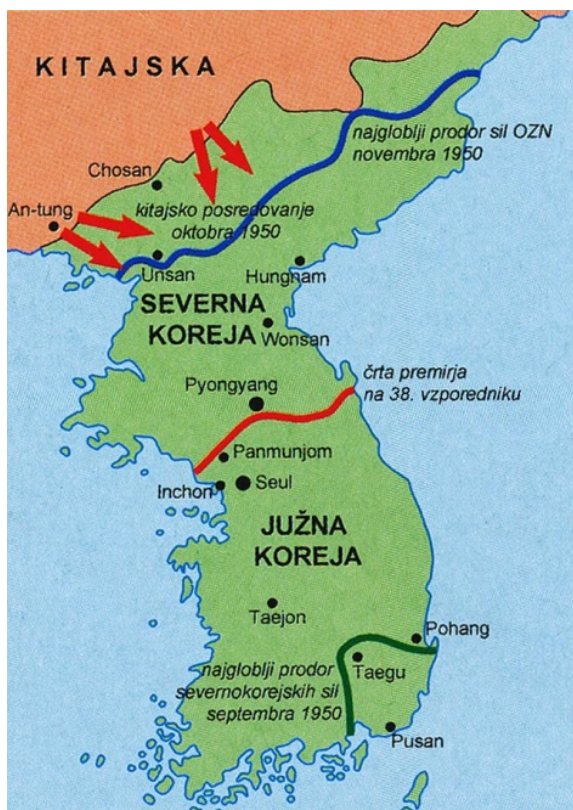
KITAJSKA

najgloblji prodor sil OZN novembra 1950

Chosan

An-tung

kitajsko posredovanje oktobra 1950

Unsan

Hungnam

SEVERNA KOREJA

Wonsan

črta premirja na 38. vzporedniku

Pyongyang

Panmunjom

Inchon

Seul

JUŽNA KOREJA

Taejon

Pohang

Taegu

najgloblji prodor severnokorejskih sil septembra 1950

Pusan